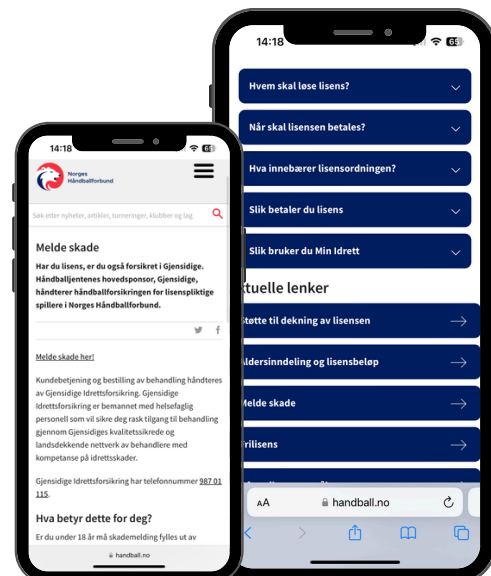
14:18

Norges Håndballforbund

Søk etter nyheter, artikler, turneringer, klubber og lag

Melde skade

Har du lisens, er du også forsikret i Gjensidige. Håndballjentenes hovedsponsor, Gjensidige, håndterer håndballforsikringen for lisenspliktige spillere i Norges Håndballforbund.

Melde skade her!

Kundebetjening og bestilling av behandling håndteres av Gjensidige Idrettsforsikring. Gjensidige Idrettsforsikring er bemannet med helsefaglig personell som vil sikre deg rask tilgang til behandling gjennom Gjensidiges kvalitetssikrede og landsdekkende nettverk av behandlere med kompetanse på idrettsskader.

Gjensidige Idrettsforsikring har telefonnummer 987 01 115.

Hva betyr dette for deg?

Er du under 18 år må skademelding fylles ut av

handball.no

14:18

Hvem skal løse lisens?

Når skal lisensen betales?

Hva innebærer lisensordningen?

Slik betaler du lisens

Slik bruker du Min Idrett

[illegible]ktuelle lenker

Støtte til dekning av lisensen

Aldersinndeling og lisensbeløp

Melde skade

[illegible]rilisens

AA handball.no